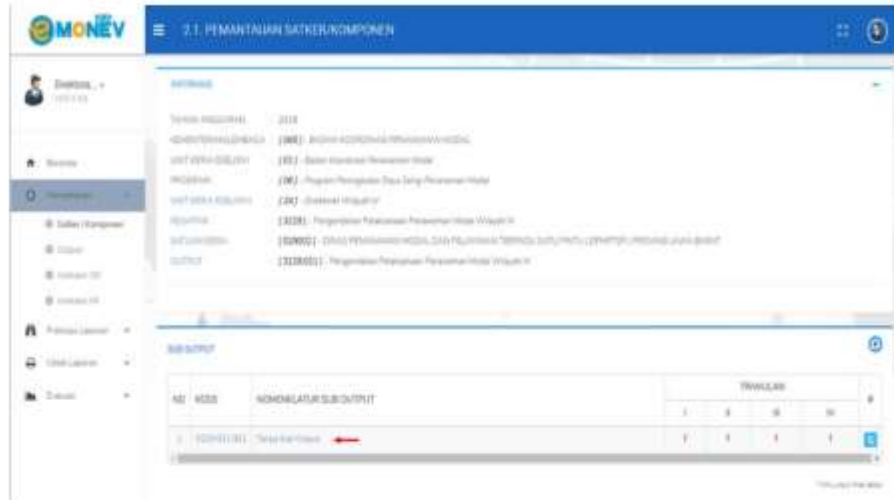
MONEV

2.1. PEMANTAUAN SATKER/KOMPONEN

Direktor... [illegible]

Beranda
Pemantauan
Satker / Komponen
Output
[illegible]
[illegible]
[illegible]
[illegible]
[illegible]

INFORMASI

TAHUN ANGGARAN 2018
KEMENTERIAN/LEMBAGA [050] - BADAN KOORDINASI PENANAMAN MODAL
UNIT KERJA ESELON I [01] - Badan Koordinasi Penanaman Modal
PROGRAM [06] - Program Peningkatan Daya Saing Penanaman Modal
UNIT KERJA ESELON II [26] - Direktorat Wilayah V
KEGIATAN [3228] - Pengendalian Pelaksanaan Penanaman Modal Wilayah V
SATUAN KERJA [020002] - DINAS PENANAMAN MODAL DAN PELAYANAN TERPADU SATU PINTU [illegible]
OUTPUT [3228.001] - Pengendalian Pelaksanaan Penanaman Modal Wilayah V

SUB OUTPUT

| NO | KODE | NOMENKLATUR SUB OUTPUT | TRIWULAN I | II | III | IV | # |
|---|---|---|---|---|---|---|---|
| 1 | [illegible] | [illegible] | ! | ! | ! | ! | |

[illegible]